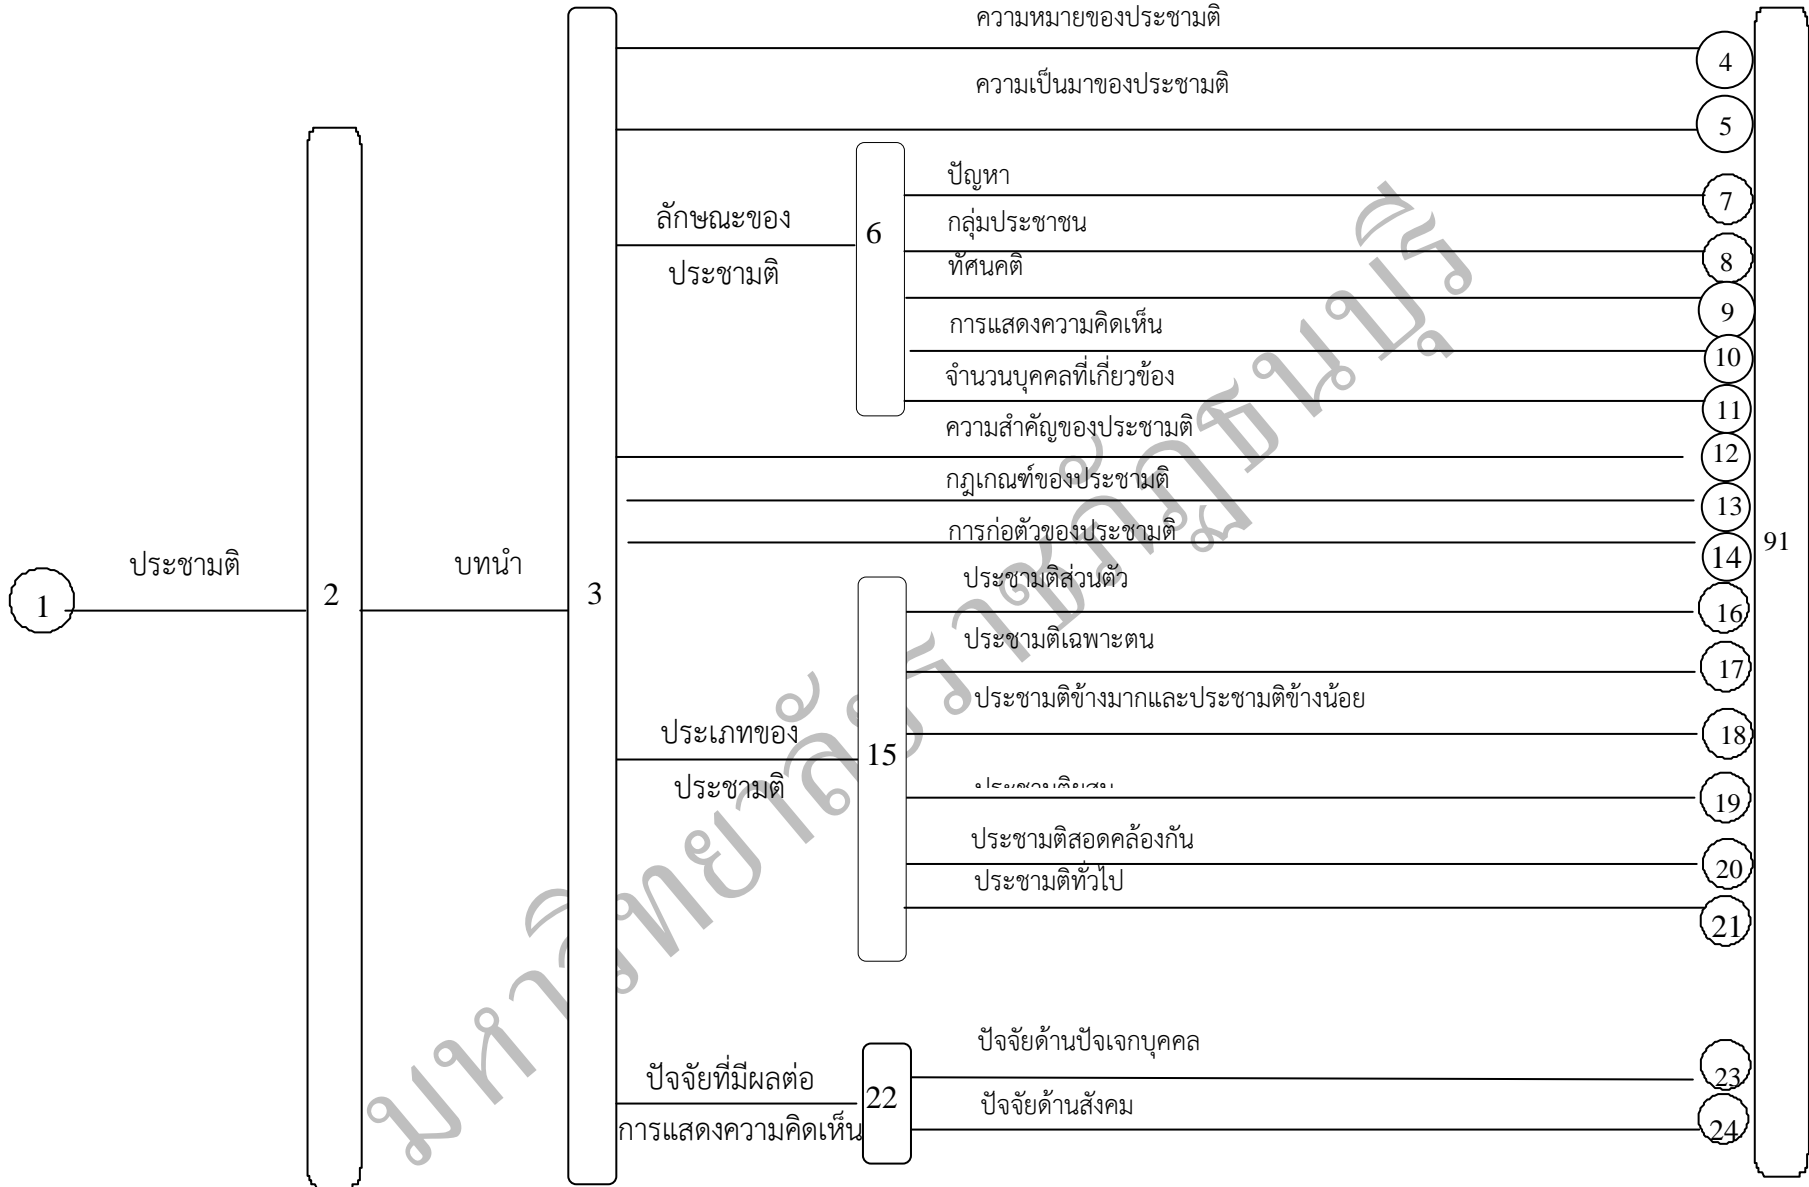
1 ประชามติ 2 บทนำ 3

ความหมายของประชามติ 4

ความเป็นมาของประชามติ 5

ลักษณะของประชามติ 6

ปัญหา 7

กลุ่มประชาชน 8

ทัศนคติ 9

การแสดงความคิดเห็น 10

จำนวนบุคคลที่เกี่ยวข้อง 11

ความสำคัญของประชามติ 12

กฎเกณฑ์ของประชามติ 13

การก่อตัวของประชามติ 14

ประเภทของประชามติ 15

ประชามติส่วนตัว 16

ประชามติเฉพาะตน 17

ประชามติข้างมากและประชามติข้างน้อย 18

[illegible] 19

ประชามติสอดคล้องกัน 20

ประชามติทั่วไป 21

ปัจจัยที่มีผลต่อการแสดงความคิดเห็น 22

ปัจจัยด้านปัจเจกบุคคล 23

ปัจจัยด้านสังคม 24

91

มหาวิทยาลัยราชภัฏธนบุรี